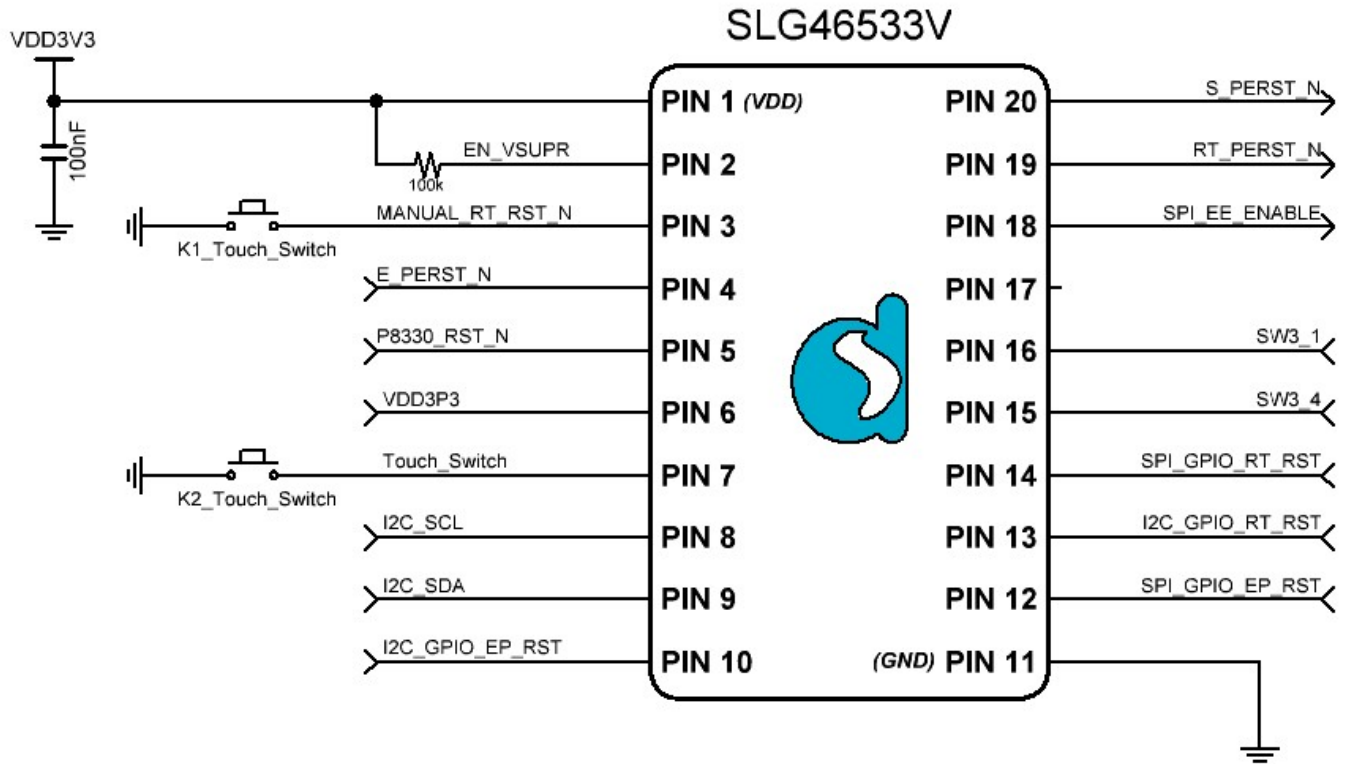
SLG46533V

VDD3V3

100nF

EN_VSUPR

100k

MANUAL_RT_RST_N

K1_Touch_Switch

E_PERST_N

P8330_RST_N

VDD3P3

Touch_Switch

K2_Touch_Switch

I2C_SCL

I2C_SDA

I2C_GPIO_EP_RST

PIN 1 (VDD)
PIN 2
PIN 3
PIN 4
PIN 5
PIN 6
PIN 7
PIN 8
PIN 9
PIN 10

PIN 20
PIN 19
PIN 18
PIN 17
PIN 16
PIN 15
PIN 14
PIN 13
PIN 12
(GND) PIN 11

S_PERST_N

RT_PERST_N

SPI_EE_ENABLE

SW3_1

SW3_4

SPI_GPIO_RT_RST

I2C_GPIO_RT_RST

SPI_GPIO_EP_RST